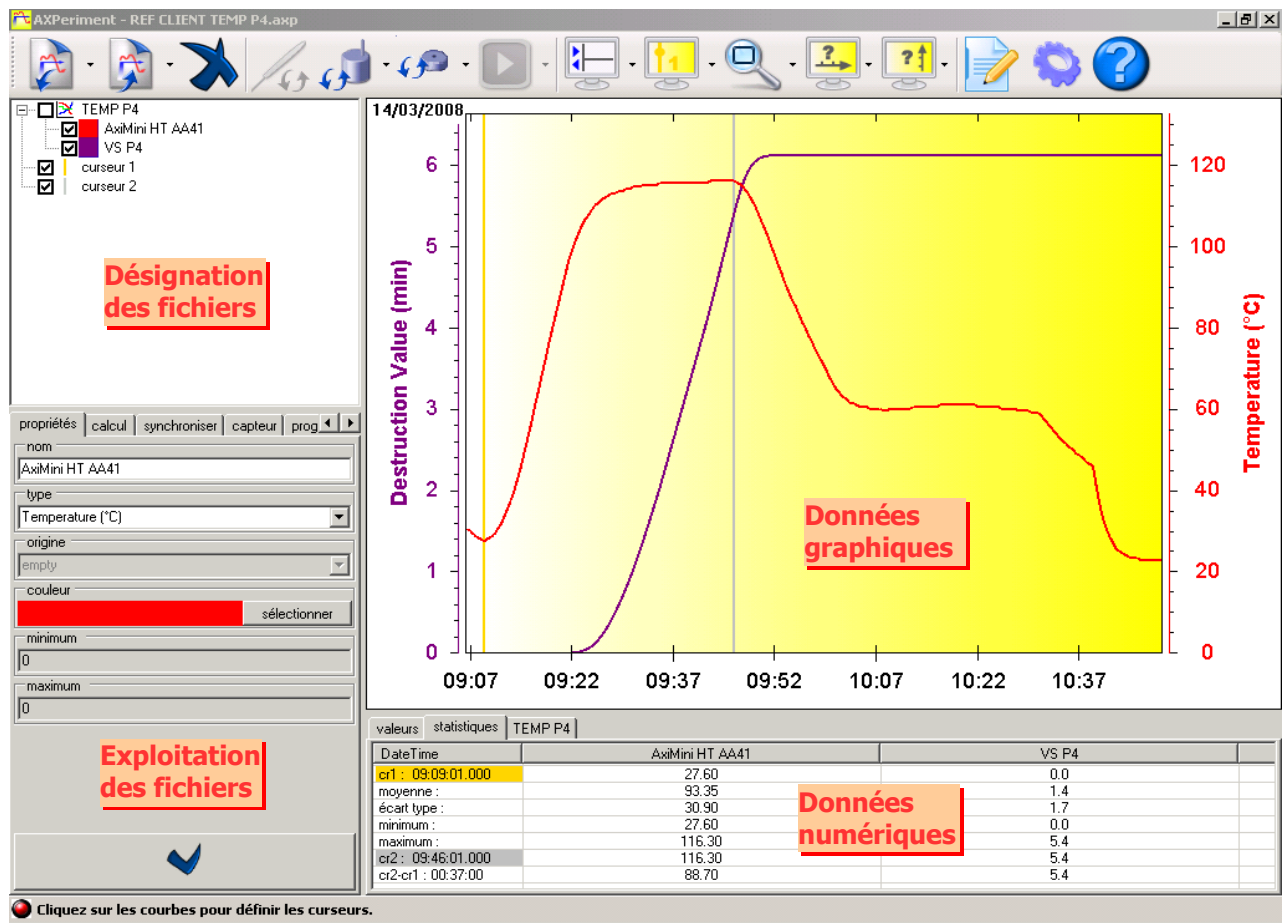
AXPeriment - REF CLIENT TEMP P4.axp

TEMP P4
AxiMini HT AA41
VS P4
curseur 1
curseur 2

Désignation des fichiers

propriétés | calcul | synchroniser | capteur | prog

nom
AxiMini HT AA41
type
Temperature (°C)
origine
empty
couleur
sélectionner
minimum
0
maximum
0

Exploitation des fichiers

14/03/2008

Destruction Value (min)
6
5
4
3
2
1
0

Temperature (°C)
120
100
80
60
40
20
0

09:07 09:22 09:37 09:52 10:07 10:22 10:37

Données graphiques

valeurs | statistiques | TEMP P4

| DateTime | AxiMini HT AA41 | VS P4 |
|---|---|---|
| cr1 : 09:09:01.000 | 27.60 | 0.0 |
| moyenne : | 93.35 | 1.4 |
| écart type : | 30.90 | 1.7 |
| minimum : | 27.60 | 0.0 |
| maximum : | 116.30 | 5.4 |
| cr2 : 09:46:01.000 | 116.30 | 5.4 |
| cr2-cr1 : 00:37:00 | 88.70 | 5.4 |

Données numériques

Cliquez sur les courbes pour définir les curseurs.